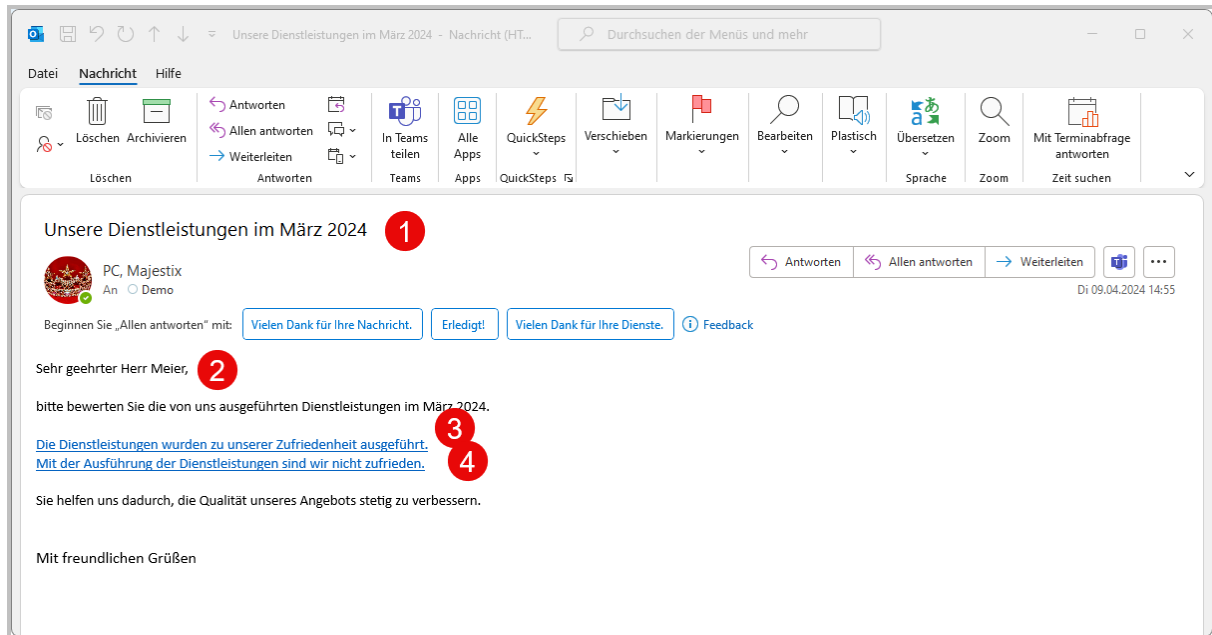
Unsere Dienstleistungen im März 2024 - Nachricht (HT...

Durchsuchen der Menüs und mehr

Datei Nachricht Hilfe

Löschen Archivieren
Löschen

Antworten
Allen antworten
Weiterleiten
Antworten

In Teams teilen
Teams

Alle Apps
Apps

QuickSteps
QuickSteps

Verschieben

Markierungen

Bearbeiten

Plastisch

Übersetzen
Sprache

Zoom
Zoom

Mit Terminabfrage antworten
Zeit suchen

Unsere Dienstleistungen im März 2024 1

PC, Majestix
An Demo

Antworten Allen antworten Weiterleiten

Di 09.04.2024 14:55

Beginnen Sie „Allen antworten" mit: Vielen Dank für Ihre Nachricht. Erledigt! Vielen Dank für Ihre Dienste. Feedback

Sehr geehrter Herr Meier, 2

bitte bewerten Sie die von uns ausgeführten Dienstleistungen im März 2024.

Die Dienstleistungen wurden zu unserer Zufriedenheit ausgeführt. 3
Mit der Ausführung der Dienstleistungen sind wir nicht zufrieden. 4

Sie helfen uns dadurch, die Qualität unseres Angebots stetig zu verbessern.

Mit freundlichen Grüßen